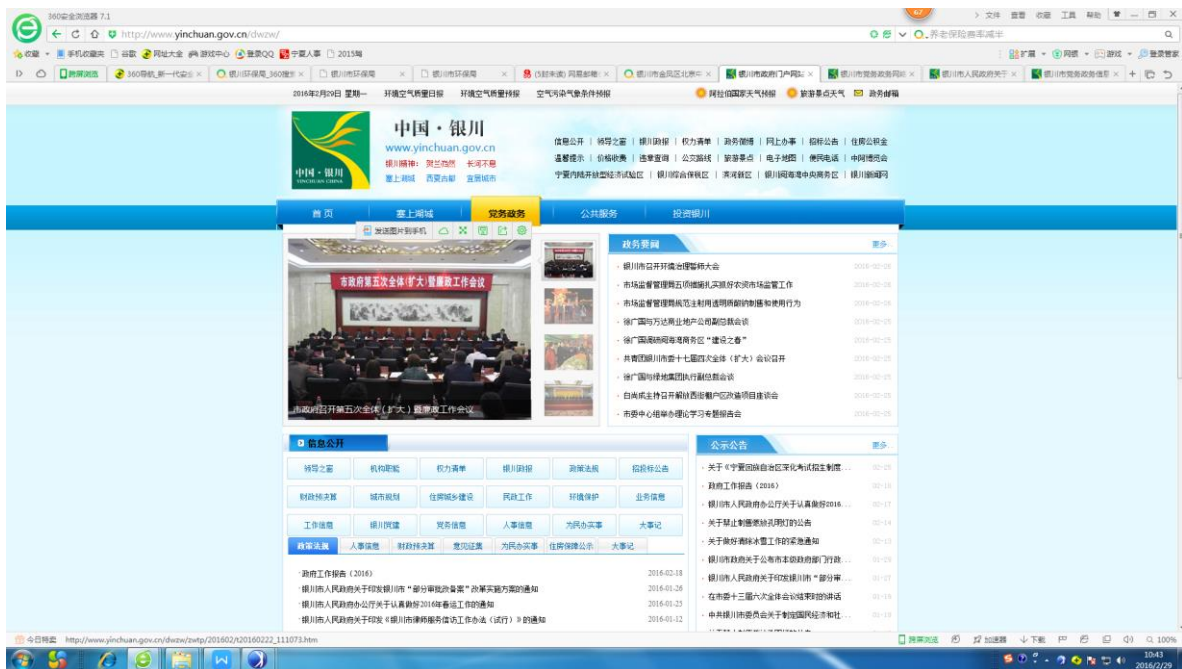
360安全浏览器 7.1

文件 查看 收藏 工具 帮助

http://www.yinchuan.gov.cn/dwzw/

养老保险费率减半

收藏 手机收藏夹 谷歌 网址大全 游戏中心 登录QQ 宁夏人事 2015年

扩展 网银 游戏 登录管家

网页浏览 360导航_新一代安全 银川环保局_360搜索 银川市环保局 银川市环保局 (5封未读) 网易邮箱 银川市金凤区北京中 银川市政府门户网站 银川市党务政务网站 银川市人民政府关于 银川市党务政务信息

2016年2月29日 星期一 环境空气质量日报 环境空气质量预报 空气污染气象条件预报 阿拉伯国家天气预报 旅游景点天气 政务邮箱

中国·银川
www.yinchuan.gov.cn
银川精神：贺兰尚然 长河不息
塞上湖城 西夏古都 宜居城市

中国·银川
YINCHUAN CHINA

信息公开 | 领导之窗 | 银川科研 | 权力清单 | 政务微博 | 网上办事 | 招标公告 | 住房公积金
温馨提示 | 价格收费 | 违章查询 | 公交路线 | 旅游景点 | 电子地图 | 便民电话 | 中阿博览会
宁夏内陆开放型经济试验区 | 银川综合保税区 | 滨河新区 | 银川阅海湾中央商务区 | 银川新闻网

首页 塞上湖城 党务政务 公共服务 投资银川

发送图片到手机

市政府第五次全体（扩大）暨廉政工作会议

市政府召开第五次全体（扩大）暨廉政工作会议

政务要闻 更多
银川市召开环境治理誓师大会 2016-02-26
市场监督管理局五项措施扎实抓好农资市场监管工作 2016-02-26
市场监督管理局规范注册用违法商标的商标使用行为 2016-02-26
徐广国与万达商业地产公司副总裁会谈 2016-02-25
徐广国调研阅海湾商务区“建设之春” 2016-02-25
共青团银川市委十七届四次全体（扩大）会议召开 2016-02-25
徐广国与绿地集团执行副总裁会谈 2016-02-25
白尚成主持召开解决西街棚户区改造项目座谈会 2016-02-25
市委中心组举办理论学习专题报告会 2016-02-25

信息公开

| 领导之窗 | 机构职能 | 权力清单 | 银川科研 | 政策法规 | 招投标公告 |
|---|---|---|---|---|---|
| 财政预决算 | 城市规划 | 住房城乡建设 | 民政工作 | 环境保护 | 业务信息 |
| 工作信息 | 银川民建 | 党务信息 | 人事信息 | 为民办实事 | 大事记 |

政策法规 人事信息 财政预决算 意见征集 为民办实事 住房保障公示 大事记

·政府工作报告（2016） 2016-02-18
·银川市人民政府关于印发银川市“部分审批许备案”改革实施方案的通知 2016-01-26
·银川市人民政府办公厅关于认真做好2016年春运工作的通知 2016-01-25
·银川市人民政府关于印发《银川市律师服务信访工作办法（试行）》的通知 2016-01-12

公示公告 更多
关于《宁夏回族自治区深化考试招生制度... 02-25
政府工作报告（2016） 02-18
银川市人民政府办公厅关于认真做好2016... 02-17
关于禁止制售燃放孔明灯的公告 02-14
关于做好清除冰雪工作的紧急通知 02-03
银川市政府关于公布市本级政府部门行政... 01-27
银川市人民政府关于印发银川市“部分审... 01-27
在市委十三届六次全体会议结束时的讲话 01-19
中共银川市委员会关于制定国民经济和社... 01-19

今日特惠 http://www.yinchuan.gov.cn/dwzw/zwtp/201602/t20160222_111073.htm

网页浏览 加速器 下载 100%

10:43
2016/2/29